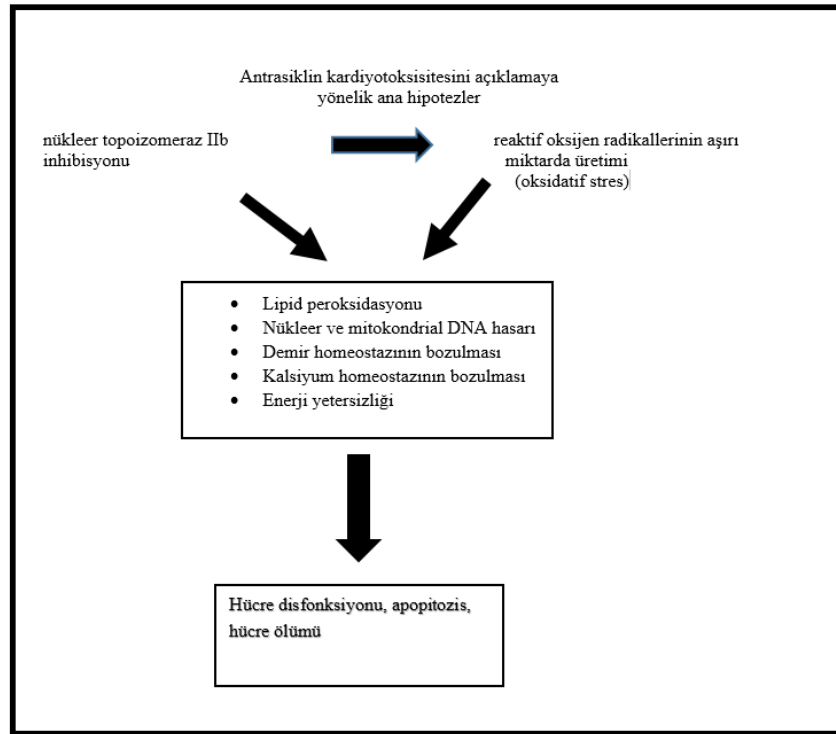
Antrasiklin kardiyotoksisitesini açıklamaya yönelik ana hipotezler

nükleer topoizomeraz IIb inhibisyonu

reaktif oksijen radikallerinin aşırı miktarda üretimi (oksidatif stres)

- Lipid peroksidasyonu
- Nükleer ve mitokondrial DNA hasarı
- Demir homeostazının bozulması
- Kalsiyum homeostazının bozulması
- Enerji yetersizliği

Hücre disfonksiyonu, apopitozis, hücre ölümü